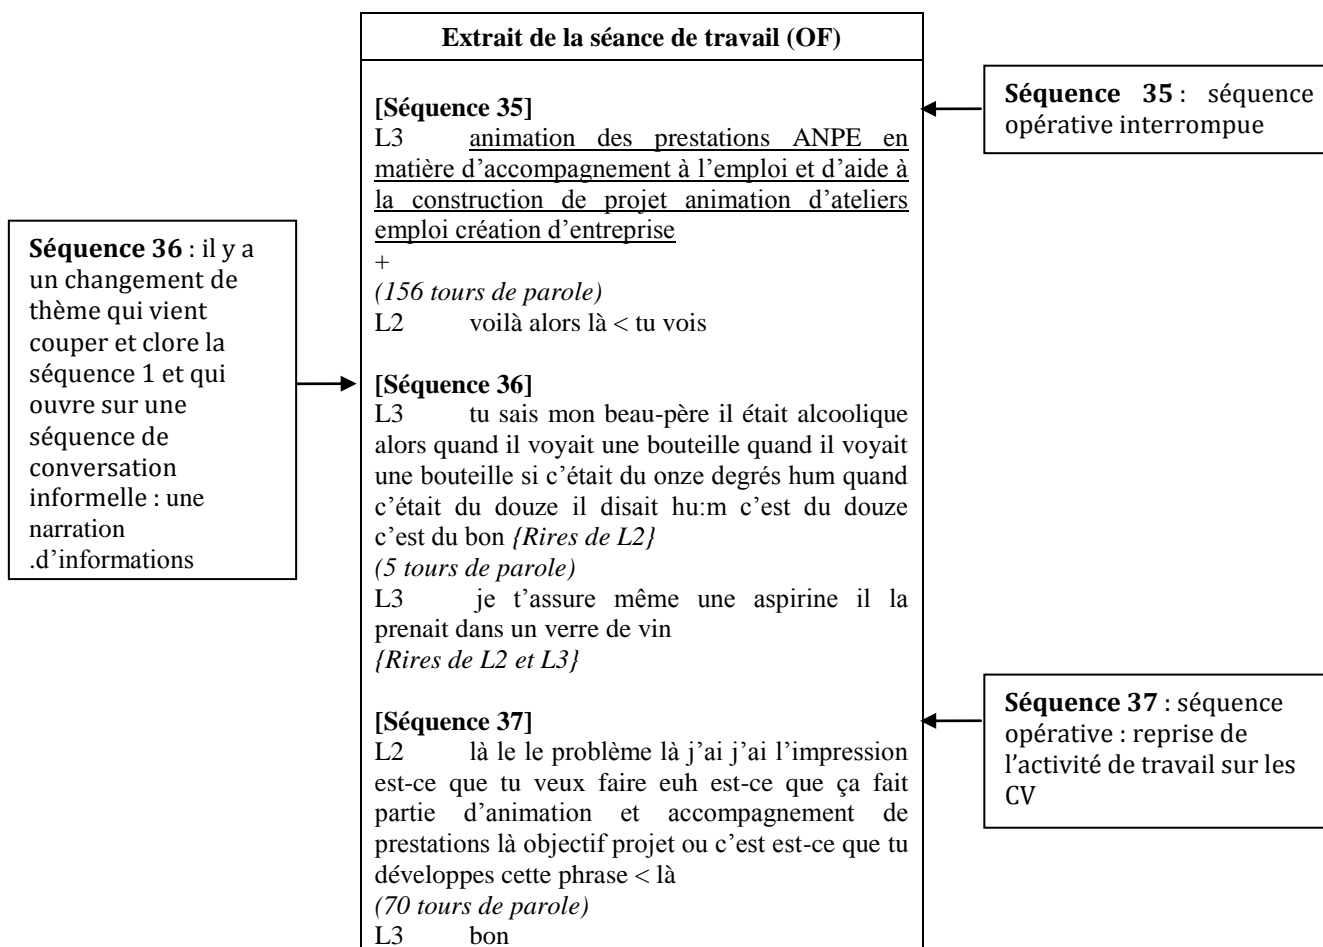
Extrait de la séance de travail (OF)

[Séquence 35]
L3 animation des prestations ANPE en matière d'accompagnement à l'emploi et d'aide à la construction de projet animation d'ateliers emploi création d'entreprise
+
(156 tours de parole)
L2 voilà alors là < tu vois

[Séquence 36]
L3 tu sais mon beau-père il était alcoolique alors quand il voyait une bouteille quand il voyait une bouteille si c'était du onze degrés hum quand c'était du douze il disait hu:m c'est du douze c'est du bon {Rires de L2}
(5 tours de parole)
L3 je t'assure même une aspirine il la prenait dans un verre de vin
{Rires de L2 et L3}

[Séquence 37]
L2 là le le problème là j'ai j'ai l'impression est-ce que tu veux faire euh est-ce que ça fait partie d'animation et accompagnement de prestations là objectif projet ou c'est est-ce que tu développes cette phrase < là
(70 tours de parole)
L3 bon

Séquence 35 : séquence opérative interrompue

Séquence 36 : il y a un changement de thème qui vient couper et clore la séquence 1 et qui ouvre sur une séquence de conversation informelle : une narration .d'informations

Séquence 37 : séquence opérative : reprise de l'activité de travail sur les CV